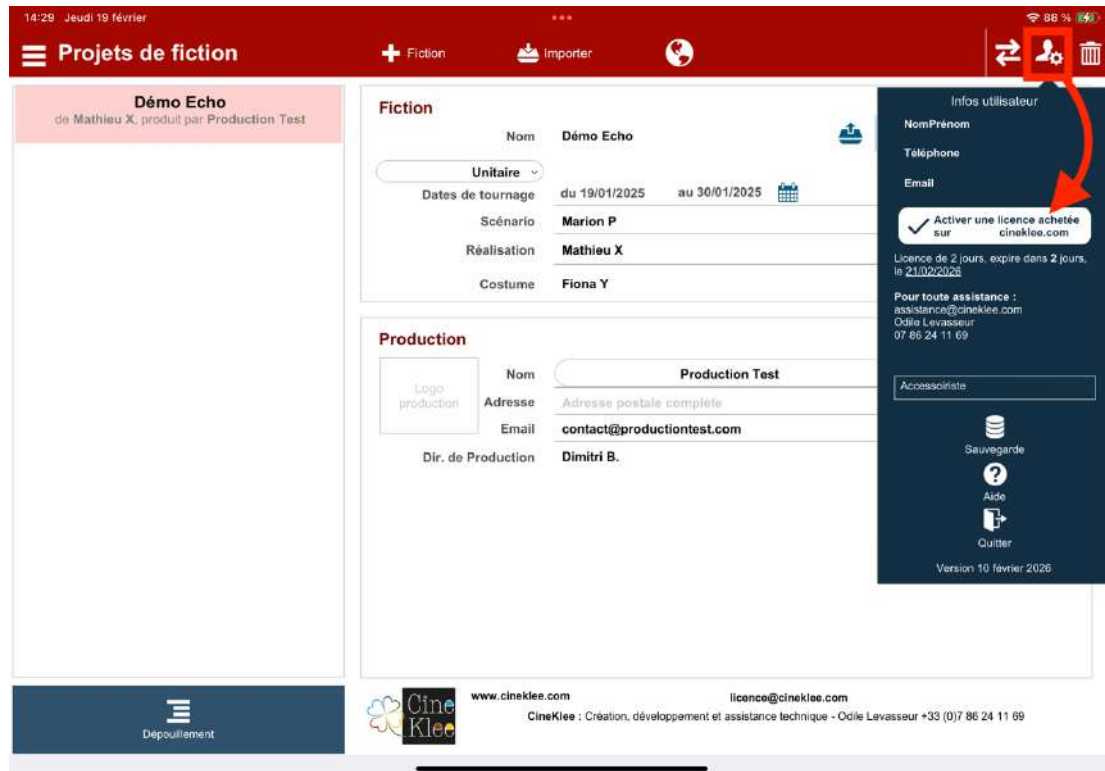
14:29 Jeudi 19 février

88 %

Projets de fiction

Fiction

Importer

Démo Echo
de Mathieu X, produit par Production Test

Fiction

Nom Démo Echo

Unitaire

Dates de tournage du 19/01/2025 au 30/01/2025

Scénario Marion P

Réalisation Mathieu X

Costume Fiona Y

Production

Logo production

Nom Production Test

Adresse Adresse postale complète

Email contact@productiontest.com

Dir. de Production Dimitri B.

Infos utilisateur

NomPrénom

Téléphone

Email

Activer une licence achetée sur cineklee.com

Licence de 2 jours, expire dans 2 jours, le 21/02/2026

Pour toute assistance :
assistance@cineklee.com
Odile Levasseur
07 86 24 11 69

Accessoiriste

Sauvegarde

Aide

Quitter

Version 10 février 2026

Dépouillement

Cine Klee

www.cineklee.com

licence@cineklee.com

CineKlee : Création, développement et assistance technique - Odile Levasseur +33 (0)7 86 24 11 69